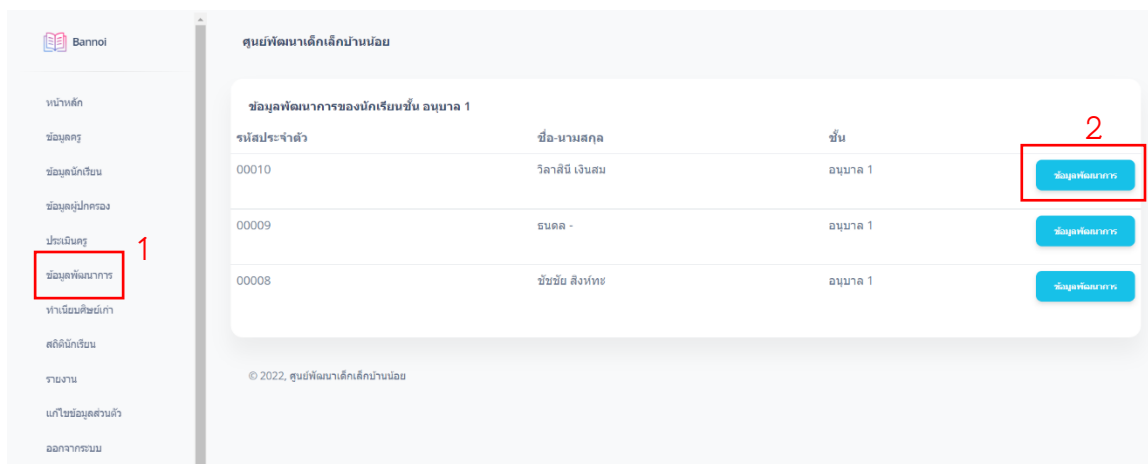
Bannoi

หน้าหลัก
ข้อมูลครู
ข้อมูลนักเรียน
ข้อมูลผู้ปกครอง
ประเมินครู
ข้อมูลพัฒนาการ
ทำเนียบศิษย์เก่า
สถิตินักเรียน
รายงาน
แก้ไขข้อมูลส่วนตัว
ออกจากระบบ

1

ศูนย์พัฒนาเด็กเล็กบ้านน้อย

ข้อมูลพัฒนาการของนักเรียนชั้น อนุบาล 1

2

| รหัสประจำตัว | ชื่อ-นามสกุล | ชั้น | |
|---|---|---|---|
| 00010 | วิลาสินี เงินสม | อนุบาล 1 | ข้อมูลพัฒนาการ |
| 00009 | ธนดล - | อนุบาล 1 | ข้อมูลพัฒนาการ |
| 00008 | ชัชชัย สิงห์ทะ | อนุบาล 1 | ข้อมูลพัฒนาการ |

© 2022, ศูนย์พัฒนาเด็กเล็กบ้านน้อย